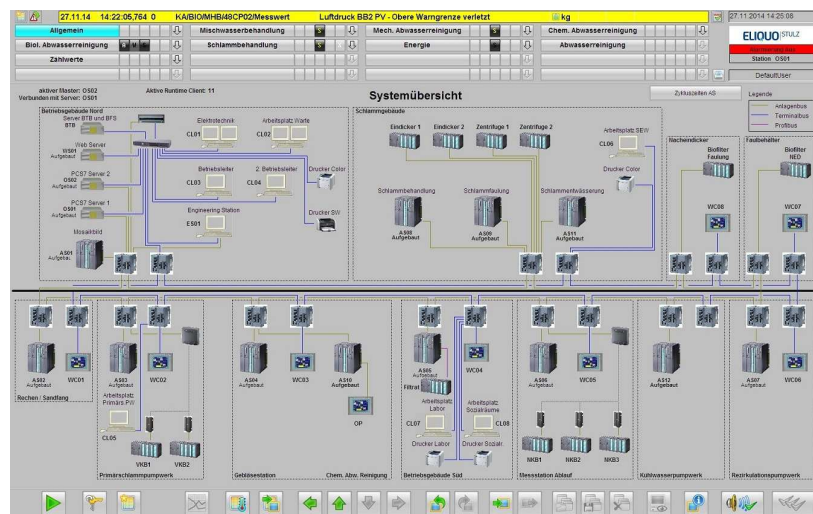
27.11.14 14:22:05,764 0 KA/BIO/MHB/48CP02/Messwert Luftdruck BB2 PV - Obere Warngrenze verletzt kg 27.11.2014 14:25:08

| Allgemein | Mischwasserbehandlung | Mech. Abwasserreinigung | Chem. Abwasserreinigung |
|---|---|---|---|
| Biol. Abwasserreinigung | Schlammbehandlung | Energie | Abwasserreinigung |
| Zählwerte | | | |

ELIOUO STULZ
Station OS01
DefaultUser

aktiver Master: OS02
Verbunden mit Server: OS01
Aktive Runtime Client: 11

Systemübersicht

Zyklusseiten AS

Legende
Anlagenbus
Terminalbus
Profibus

Betriebsgebäude Nord
Server BTB und BFS
BTB
Web Server
WS01
Aufgebaut
PCS7 Server 2
OS02
Aufgebaut
PCS7 Server 1
OS01
Aufgebaut
Mosaikbild
AS01
Aufgebau
Elektrotechnik
CL01
Arbeitsplatz Warte
CL02
Betriebsleiter
CL03
2. Betriebsleiter
CL04
Drucker Color
Engineering Station
ES01
Drucker SW

Schlammgebäude
Eindicker 1
Eindicker 2
Zentrifuge 1
Zentrifuge 2
Arbeitsplatz SEW
CL06
Drucker Color
Schlammbehandlung
AS08
Aufgebaut
Schlammfaulung
AS09
Aufgebaut
Schlammentwässerung
AS11
Aufgebaut

Nacheindicker
Biofilter Faulung
WC08

Faulbehälter
Biofilter NED
WC07

AS02
Aufgebaut
WC01
Rechen / Sandfang

AS03
Aufgebaut
WC02
Arbeitsplatz Primärs PW
CL05
VKB1
VKB2
Primärschlammpumpwerk

AS04
Aufgebaut
WC03
AS10
Aufgebaut
OP
Gebläsestation
Chem. Abw. Reinigung

AS05
Aufgebaut
Filtrat
WC04
Arbeitsplatz Labor
CL07
Arbeitsplatz Sozialräume
CL08
Drucker Labor
Drucker Sozialr.
Betriebsgebäude Süd

AS06
Aufgebaut
WC05
NKB1
NKB2
NKB3
Messstation Ablauf

AS12
Aufgebaut
Kühlwasserpumpwerk

AS07
Aufgebaut
WC06
Rezirkulationspumpwerk